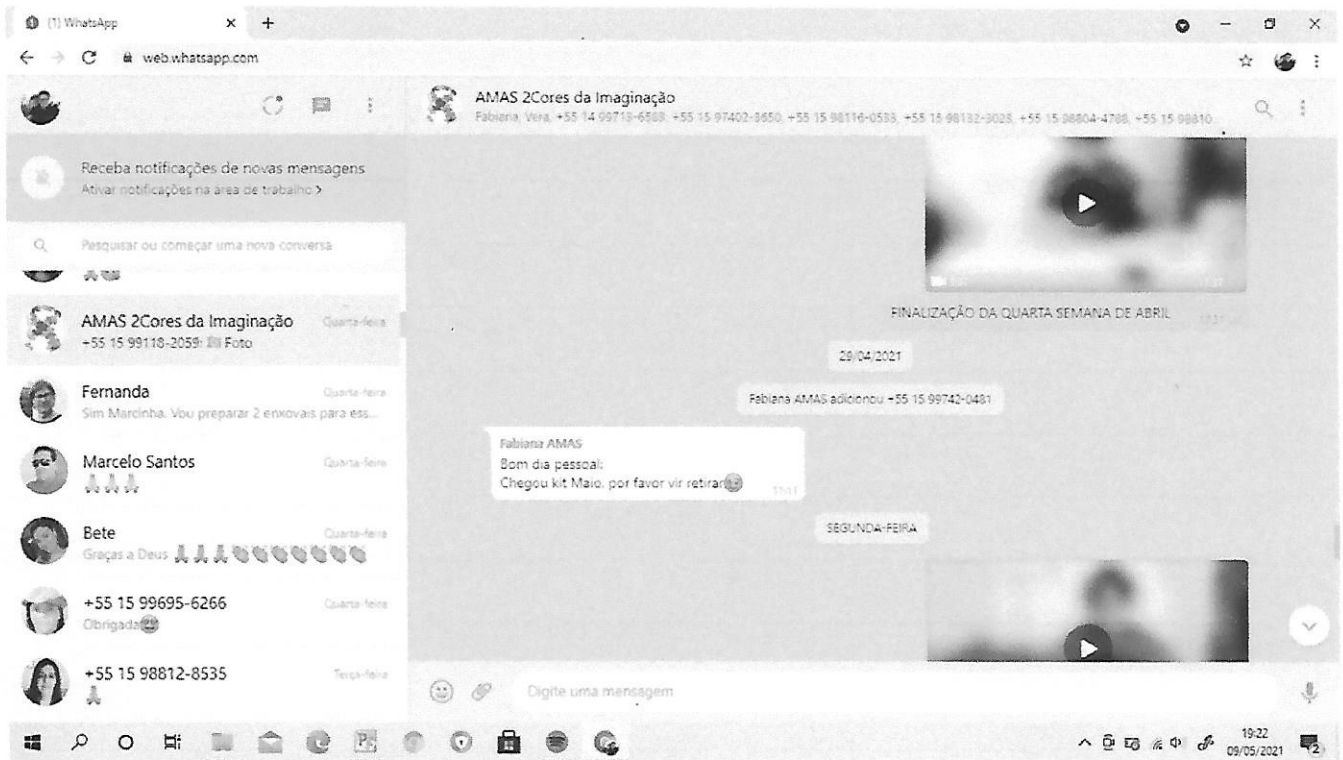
(1) WhatsApp
web.whatsapp.com

AMAS 2Cores da Imaginação
Fabiana, Vera, +55 14 99713-6568, +55 15 97402-3650, +55 15 98116-0533, +55 15 98132-3028, +55 15 98804-4788, +55 15 98810

Receba notificações de novas mensagens
Ativar notificações na área de trabalho >

Pesquisar ou começar uma nova conversa

AMAS 2Cores da Imaginação Quarta-feira
+55 15 99118-2059: Foto

Fernanda Quarta-feira
Sim Marcinha. Vou preparar 2 enxovais para ess...

Marcelo Santos Quarta-feira
🙏🙏🙏

Bete Quarta-feira
Graças a Deus 🙏🙏🙏👏👏👏👏👏👏👏

+55 15 99695-6266 Quarta-feira
Obrigada

+55 15 98812-8535 Terça-feira
🙏

FINALIZAÇÃO DA QUARTA SEMANA DE ABRIL

29/04/2021

Fabiana AMAS adicionou +55 15 99742-0481

Fabiana AMAS
Bom dia pessoal:
Chegou kit Maio, por favor vir retirar
11:11

SEGUNDA-FEIRA

Digite uma mensagem

19:22
09/05/2021